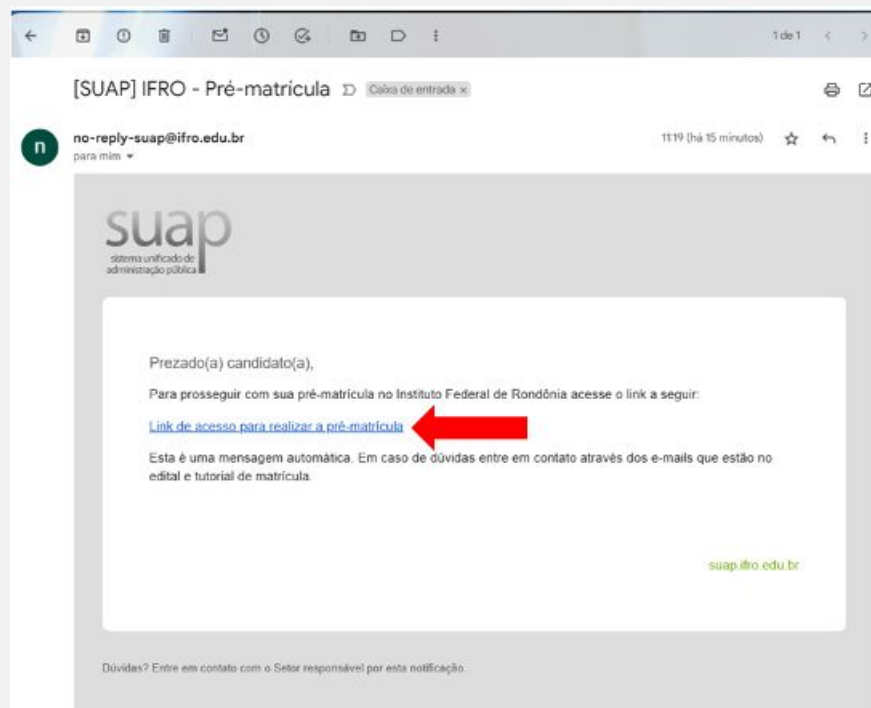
1 de 1

[SUAP] IFRO - Pré-matrícula Caixa de entrada ×

n

no-reply-suap@ifro.edu.br
para mim

11:19 (há 15 minutos)

suap
sistema unificado de administração pública

Prezado(a) candidato(a),

Para prosseguir com sua pré-matrícula no Instituto Federal de Rondônia acesse o link a seguir:

Link de acesso para realizar a pré-matrícula

Esta é uma mensagem automática. Em caso de dúvidas entre em contato através dos e-mails que estão no edital e tutorial de matrícula.

suap.ifro.edu.br

Dúvidas? Entre em contato com o Setor responsável por esta notificação.